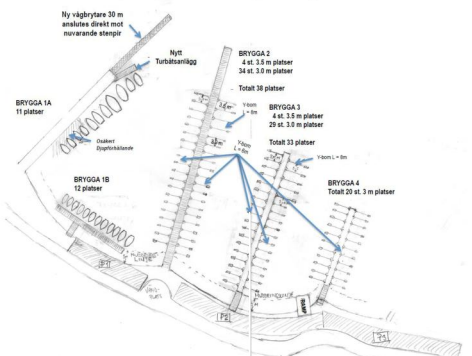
Ny vågbrytare 30 m anslutes direkt mot nuvarande stenpir

Nytt Turbåtsanlägg

BRYGGA 1A
11 platser

Osäkert djupförhållande

BRYGGA 2
4 st. 3.5 m platser
34 st. 3.0 m platser
Totalt 38 platser

3.5 m

Y-bom L = 6m

Y-bom L = 6m

BRYGGA 3
4 st. 3.5 m platser
29 st. 3.0 m platser
Totalt 33 platser

3.5 m

Y-bom L = 6m

BRYGGA 4
Totalt 20 st. 3 m platser

BRYGGA 1B
12 platser

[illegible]

RAMP

P1

P2